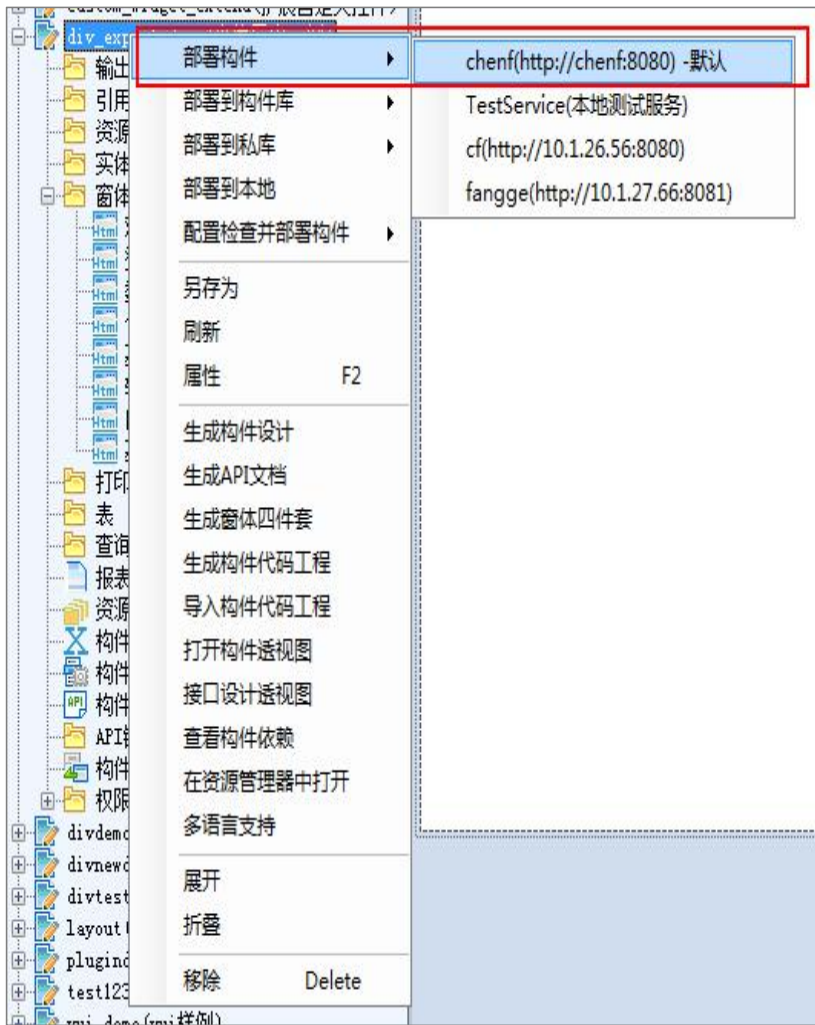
custom_image_extend(扩展自定义打开)
div_exp
输出
引用
资源
实体
窗体
Html
Html
Html
Html
Html
Html
Html
Html
Html
打印
表
查询
报表
资源
构件
构件
构件
API
构件
权限
divdemo
divnew
divtest
layout
plugin
test123
rmi_demo(rmi样例)

部署构件
部署到构件库
部署到私库
部署到本地
配置检查并部署构件
另存为
刷新
属性 F2
生成构件设计
生成API文档
生成窗体四件套
生成构件代码工程
导入构件代码工程
打开构件透视图
接口设计透视图
查看构件依赖
在资源管理器中打开
多语言支持
展开
折叠
移除 Delete

chenf(http://chenf:8080) -默认
TestService(本地测试服务)
cf(http://10.1.26.56:8080)
fangge(http://10.1.27.66:8081)